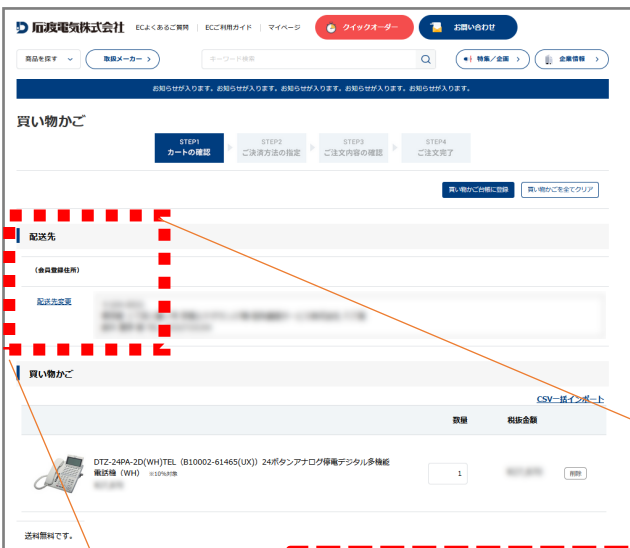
応援電気株式会社 ECよくあるご質問 | ECご利用ガイド | マイページ クイックオーダー お問い合わせ

商品を探す 取扱メーカー キーワード検索 特集／企画 企業情報

お知らせが入ります。お知らせが入ります。お知らせが入ります。お知らせが入ります。お知らせが入ります。

買い物かご

STEP1 カートの確認
STEP2 ご決済方法の指定
STEP3 ご注文内容の確認
STEP4 ご注文完了

買い物かご台帳に登録 買い物かごを全てクリア

配送先

（会員登録住所）

配送先変更

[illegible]

買い物かご

CSV一括インポート

数量 税抜金額

DTZ-24PA-2D(WH)TEL（B10002-61465(UX)）24ボタンアナログ停電デジタル多機能電話機（WH） ※10%対象

1

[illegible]

削除

送料無料です。